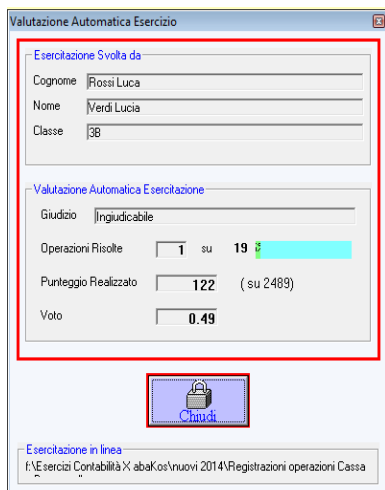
Valutazione Automatica Esercizio

Esercitazione Svolta da

Cognome Rossi Luca

Nome Verdi Lucia

Classe 3B

Valutazione Automatica Esercitazione

Giudizio Ingiudicabile

Operazioni Risolte 1 su 19

Punteggio Realizzato 122 ( su 2489)

Voto 0.49

Chiudi

Esercitazione in linea

f:\Esercizi Contabilità X abaKos\nuovi 2014\Registrazioni operazioni Cassa